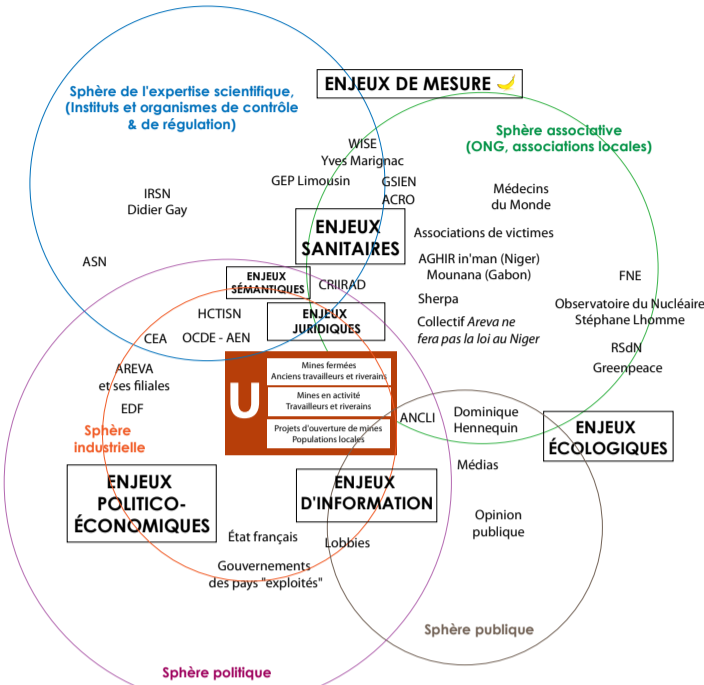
Sphère de l'expertise scientifique, (Instituts et organismes de contrôle & de régulation)

ENJEUX DE MESURE

Sphère associative (ONG, associations locales)

WISE
Yves Marignac
GEP Limousin
GSIEN
ACRO

IRSN
Didier Gay

Médecins du Monde

ENJEUX SANITAIRES

Associations de victimes

ASN

AGHIR in'man (Niger)
Mounana (Gabon)

FNE

ENJEUX SÉMANTIQUES

CRIIRAD

Sherpa

Observatoire du Nucléaire
Stéphane Lhomme

HCTISN

ENJEUX JURIDIQUES

Collectif *Areva ne fera pas la loi au Niger*

CEA

OCDE - AEN

RSdN

Greenpeace

AREVA
et ses filiales

U

Mines fermées
Anciens travailleurs et riverains

Mines en activité
Travailleurs et riverains

Projets d'ouverture de mines
Populations locales

EDF

ANCLI

Dominique Hennequin

ENJEUX ÉCOLOGIQUES

Sphère industrielle

Médias

ENJEUX POLITICO-ÉCONOMIQUES

ENJEUX D'INFORMATION

Opinion publique

État français

Lobbies

Gouvernements des pays "exploités"

Sphère publique

Sphère politique